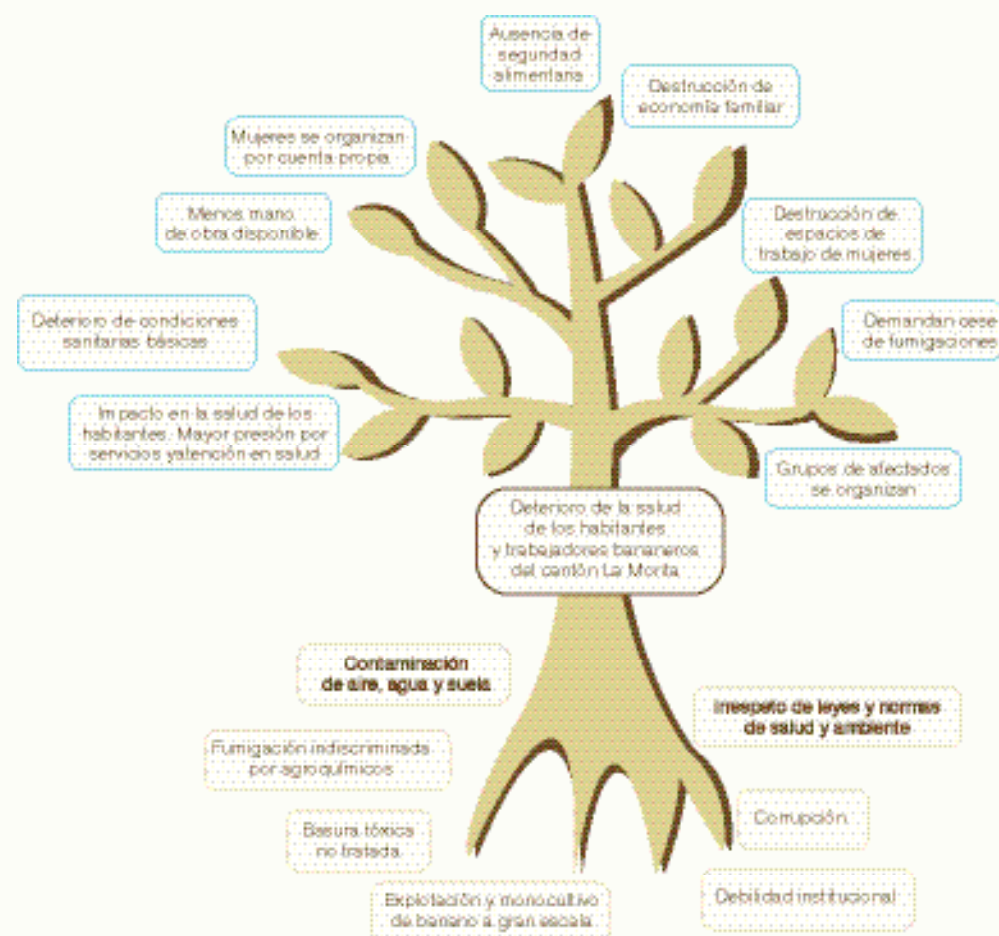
Ausencia de seguridad alimentaria

Destrucción de economía familiar

Mujeres se organizan por cuenta propia

Menos mano de obra disponible

Destrucción de espacios de trabajo de mujeres

Deterioro de condiciones sanitarias básicas

Demandan cese de fumigaciones

Impacto en la salud de los habitantes. Mayor presión por servicios y atención en salud

Grupos de afectados se organizan

Deterioro de la salud de los habitantes y trabajadores bananeros del cantón La Monta

Contaminación de aire, agua y suelo

Irrespeto de leyes y normas de salud y ambiente

Fumigación indiscriminada por agroquímicos

Basura tóxica no tratada

Corrupción

Explotación y monocultivo de banano a gran escala

Debilidad institucional